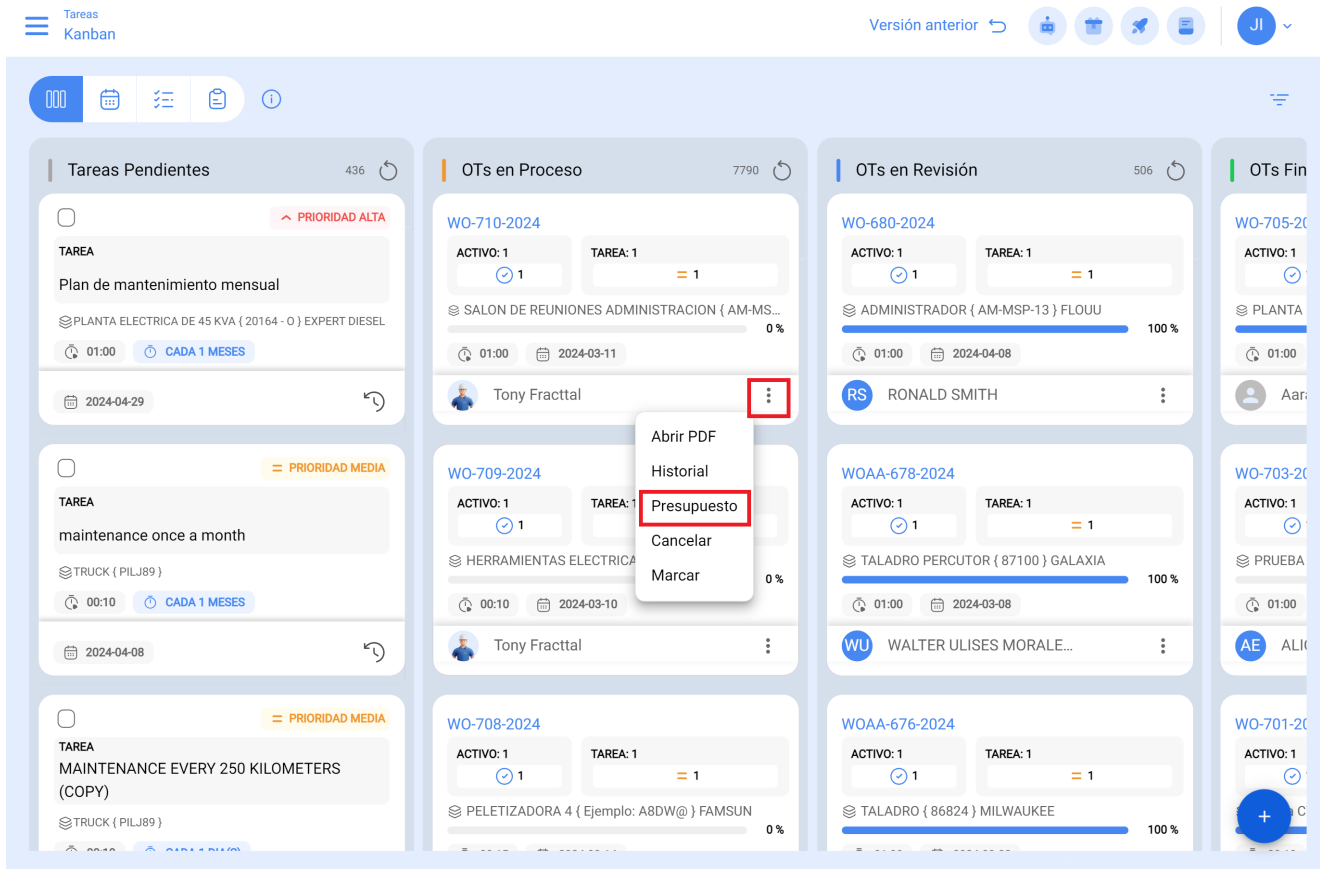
Tareas
Kanban

Versión anterior

JI

Tareas Pendientes 436

PRIORIDAD ALTA
TAREA
Plan de mantenimiento mensual
PLANTA ELECTRICA DE 45 KVA { 20164 - O } EXPERT DIESEL
01:00 CADA 1 MESES
2024-04-29

PRIORIDAD MEDIA
TAREA
maintenance once a month
TRUCK { PILJ89 }
00:10 CADA 1 MESES
2024-04-08

PRIORIDAD MEDIA
TAREA
MAINTENANCE EVERY 250 KILOMETERS (COPY)
TRUCK { PILJ89 }
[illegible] CADA 1 DIA(S)

OTs en Proceso 7790

WO-710-2024
ACTIVO: 1 1
TAREA: 1 1
SALON DE REUNIONES ADMINISTRACION { AM-MS...
0 %
01:00 2024-03-11
Tony Fracttal

Abrir PDF
Historial
Presupuesto
Cancelar
Marcar

WO-709-2024
ACTIVO: 1 1
TAREA: 1
HERRAMIENTAS ELECTRICA
0 %
00:10 2024-03-10
Tony Fracttal

WO-708-2024
ACTIVO: 1 1
TAREA: 1 1
PELETIZADORA 4 { Ejemplo: A8DW@ } FAMSUN
0 %

OTs en Revisión 506

WO-680-2024
ACTIVO: 1 1
TAREA: 1 1
ADMINISTRADOR { AM-MSP-13 } FLOUU
100 %
01:00 2024-04-08
RS RONALD SMITH

WOAA-678-2024
ACTIVO: 1 1
TAREA: 1 1
TALADRO PERCUTOR { 87100 } GALAXIA
100 %
01:00 2024-03-08
WU WALTER ULISES MORALE...

WOAA-676-2024
ACTIVO: 1 1
TAREA: 1 1
TALADRO { 86824 } MILWAUKEE
100 %

OTs Fin

WO-705-20
ACTIVO: 1
PLANTA
01:00
Aara

WO-703-20
ACTIVO: 1
PRUEBA
01:00
AE ALI

WO-701-20
ACTIVO: 1